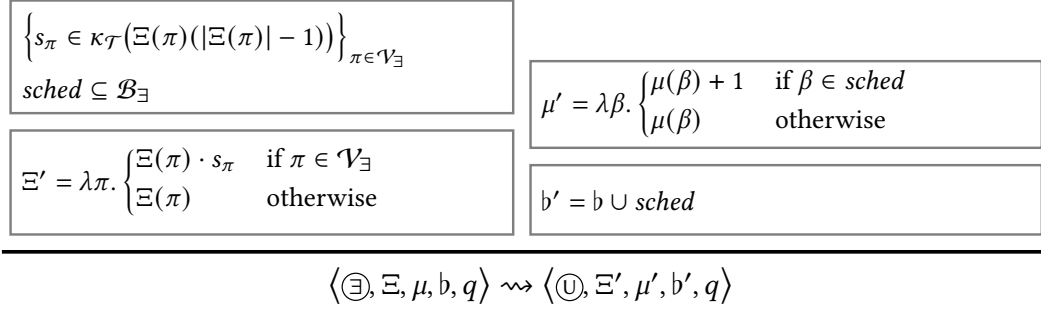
$\left\{s_\pi \in \kappa_{\mathcal{T}}\big(\Xi(\pi)(|\Xi(\pi)|-1)\big)\right\}_{\pi \in \mathcal{V}_\exists}$
$sched \subseteq \mathcal{B}_\exists$

$\mu' = \lambda\beta.\begin{cases}\mu(\beta)+1 & \text{if } \beta \in sched \\ \mu(\beta) & \text{otherwise}\end{cases}$

$\Xi' = \lambda\pi.\begin{cases}\Xi(\pi)\cdot s_\pi & \text{if } \pi \in \mathcal{V}_\exists \\ \Xi(\pi) & \text{otherwise}\end{cases}$

$\flat' = \flat \cup sched$

$\left\langle ⓔ, \Xi, \mu, \flat, q\right\rangle \rightsquigarrow \left\langle ⓤ, \Xi', \mu', \flat', q\right\rangle$